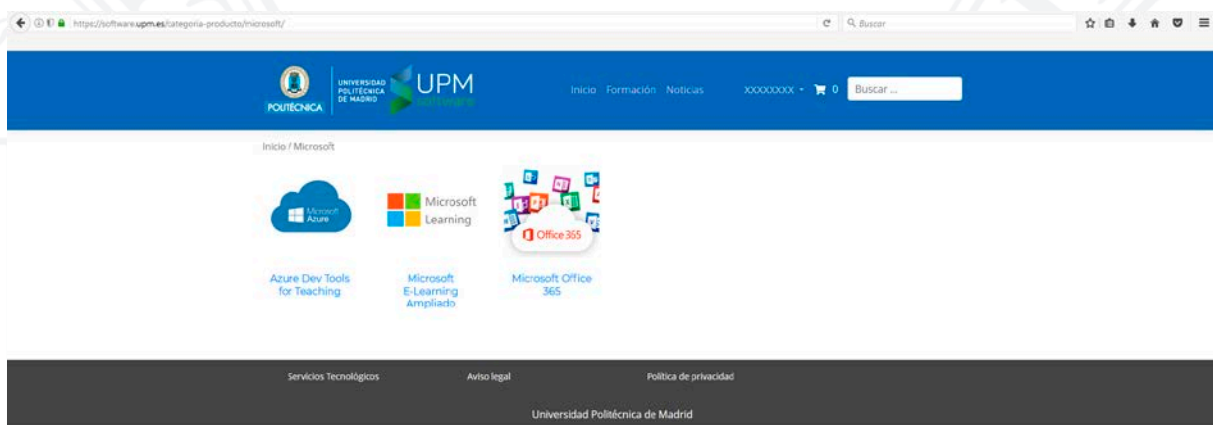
https://software.upm.es/categoria-producto/microsoft/

Buscar

POLITÉCNICA

UNIVERSIDAD POLITÉCNICA DE MADRID

UPM software

Inicio Formación Noticias

XXXXXXXX 0 Buscar ...

Inicio / Microsoft

Microsoft Azure

Microsoft Learning

Office 365

Azure Dev Tools for Teaching

Microsoft E-Learning Ampliado

Microsoft Office 365

Servicios Tecnológicos

Aviso legal

Política de privacidad

Universidad Politécnica de Madrid